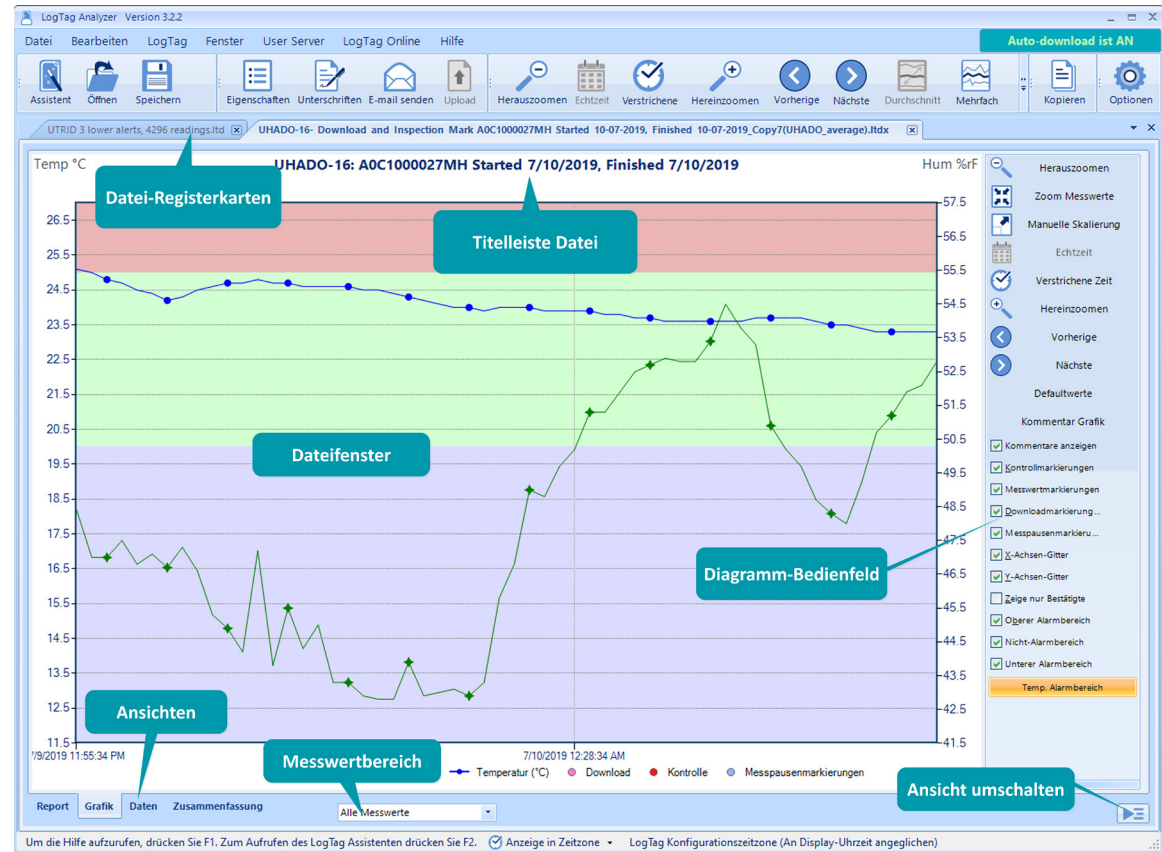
LogTag Analyzer Version 3.2.2

Datei Bearbeiten LogTag Fenster User Server LogTag Online Hilfe

Auto-download ist AN

Assistent Öffnen Speichern Eigenschaften Unterschriften E-mail senden Upload Herauszoomen Echtzeit Verstrichene Hereinzoomen Vorherige Nächste Durchschnitt Mehrfach Kopieren Optionen

UTRID 3 lower alerts, 4296 readings.ltd

UHADO-16- Download and Inspection Mark A0C1000027MH Started 10-07-2019, Finished 10-07-2019_Copy7(UHADO_average).ltdx

Temp °C

UHADO-16: A0C1000027MH Started 7/10/2019, Finished 7/10/2019

Hum %rF

Datei-Registerkarten

Titelleiste Datei

Dateifenster

Diagramm-Bedienfeld

Ansichten

Messwertbereich

Ansicht umschalten

26.5 25.5 24.5 23.5 22.5 21.5 20.5 19.5 18.5 17.5 16.5 15.5 14.5 13.5 12.5 11.5

57.5 56.5 55.5 54.5 53.5 52.5 51.5 50.5 49.5 48.5 47.5 46.5 45.5 44.5 43.5 42.5 41.5

7/9/2019 11:55:34 PM

7/10/2019 12:28:34 AM

Temperatur (°C) Download Kontrolle Messpausenmarkierungen

Herauszoomen
Zoom Messwerte
Manuelle Skalierung
Echtzeit
Verstrichene Zeit
Hereinzoomen
Vorherige
Nächste
Defaultwerte
Kommentar Grafik
Kommentare anzeigen
Kontrollmarkierungen
Messwertmarkierungen
Downloadmarkierung...
Messpausenmarkieru...
X-Achsen-Gitter
Y-Achsen-Gitter
Zeige nur Bestätigte
Oberer Alarmbereich
Nicht-Alarmbereich
Unterer Alarmbereich
Temp. Alarmbereich

Report Grafik Daten Zusammenfassung

Alle Messwerte

Um die Hilfe aufzurufen, drücken Sie F1. Zum Aufrufen des LogTag Assistenten drücken Sie F2. Anzeige in Zeitzone LogTag Konfigurationszeitzone (An Display-Uhrzeit angeglichen)